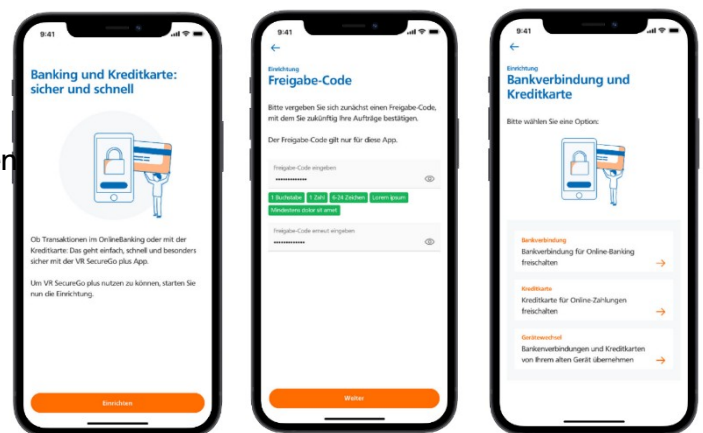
9:41

Banking und Kreditkarte: sicher und schnell

Ob Transaktionen im OnlineBanking oder mit der Kreditkarte: Das geht einfach, schnell und besonders sicher mit der VR SecureGo plus App.

Um VR SecureGo plus nutzen zu können, starten Sie nun die Einrichtung.

Einrichten

n

9:41

←

Einrichtung

Freigabe-Code

Bitte vergeben Sie sich zunächst einen Freigabe-Code, mit dem Sie zukünftig Ihre Aufträge bestätigen.

Der Freigabe-Code gilt nur für diese App.

Freigabe-Code eingeben

••••••••••••••

1 Buchstabe 1 Zahl 6-24 Zeichen Lorem ipsum Mindestens dolor sit amet

Freigabe-Code erneut eingeben

••••••••••••••

Weiter

9:41

←

Einrichtung

Bankverbindung und Kreditkarte

Bitte wählen Sie eine Option:

Bankverbindung
Bankverbindung für Online-Banking freischalten →

Kreditkarte
Kreditkarte für Online-Zahlungen freischalten →

Gerätewechsel
Bankverbindungen und Kreditkarten von Ihrem alten Gerät übernehmen →